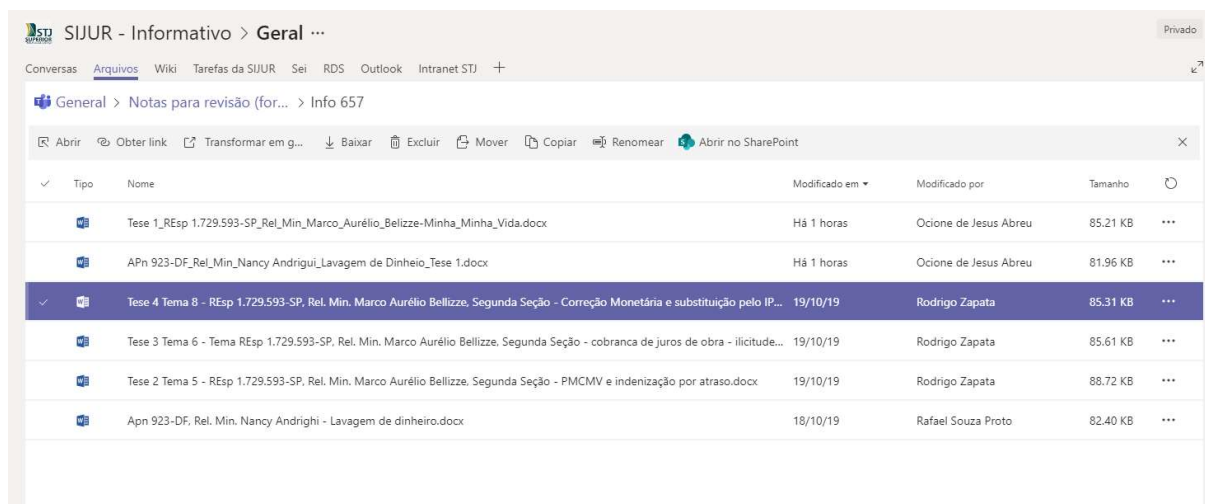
STJ SUPERIOR SIJUR - Informativo > Geral ···

Privado

Conversas Arquivos Wiki Tarefas da SIJUR Sei RDS Outlook Intranet STJ +

General > Notas para revisão (for... > Info 657

Abrir Obter link Transformar em g... Baixar Excluir Mover Copiar Renomear Abrir no SharePoint

| Tipo | Nome | Modificado em | Modificado por | Tamanho |
|---|---|---|---|---|
| | Tese 1_REsp 1.729.593-SP_Rel_Min_Marco_Aurélio_Belizze-Minha_Minha_Vida.docx | Há 1 horas | Ocione de Jesus Abreu | 85.21 KB |
| | APn 923-DF_Rel_Min_Nancy Andrigui_Lavagem de Dinheio_Tese 1.docx | Há 1 horas | Ocione de Jesus Abreu | 81.96 KB |
| | Tese 4 Tema 8 - REsp 1.729.593-SP, Rel. Min. Marco Aurélio Bellizze, Segunda Seção - Correção Monetária e substituição pelo IP... | 19/10/19 | Rodrigo Zapata | 85.31 KB |
| | Tese 3 Tema 6 - Tema REsp 1.729.593-SP, Rel. Min. Marco Aurélio Bellizze, Segunda Seção - cobranca de juros de obra - ilicitude... | 19/10/19 | Rodrigo Zapata | 85.61 KB |
| | Tese 2 Tema 5 - REsp 1.729.593-SP, Rel. Min. Marco Aurélio Bellizze, Segunda Seção - PMCMV e indenização por atraso.docx | 19/10/19 | Rodrigo Zapata | 88.72 KB |
| | Apn 923-DF, Rel. Min. Nancy Andrighi - Lavagem de dinheiro.docx | 18/10/19 | Rafael Souza Proto | 82.40 KB |